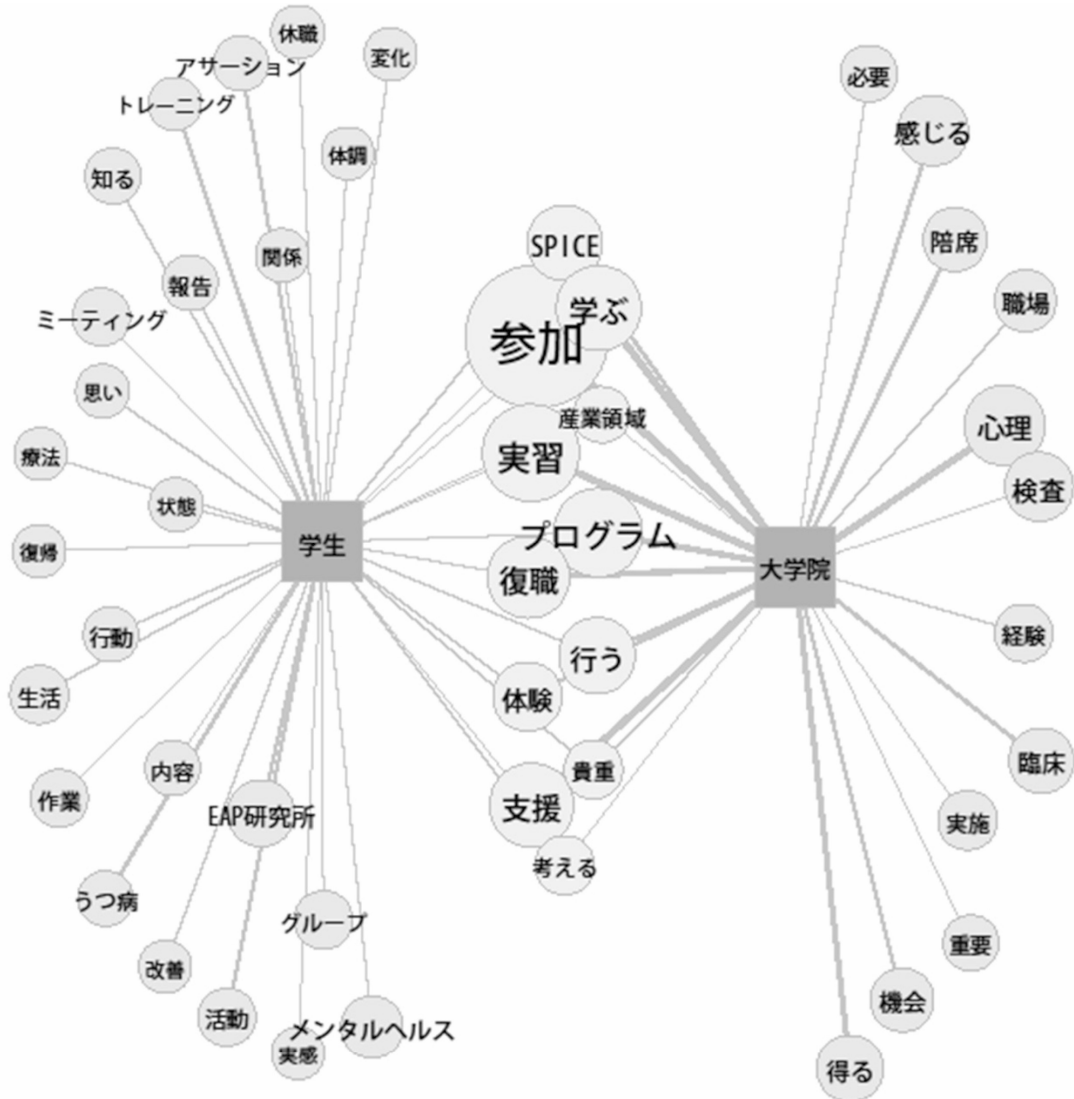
休職
アサーション
変化
トレーニング
必要
感じる
知る
体調
SPICE
陪席
関係
報告
学ぶ
職場
ミーティング
参加
思い
産業領域
心理
療法
実習
状態
検査
学生
プログラム
大学院
復帰
復職
行動
経験
行う
生活
体験
臨床
内容
貴重
作業
支援
実施
EAP研究所
考える
うつ病
グループ
重要
改善
機会
活動
メンタルヘルス
実感
得る